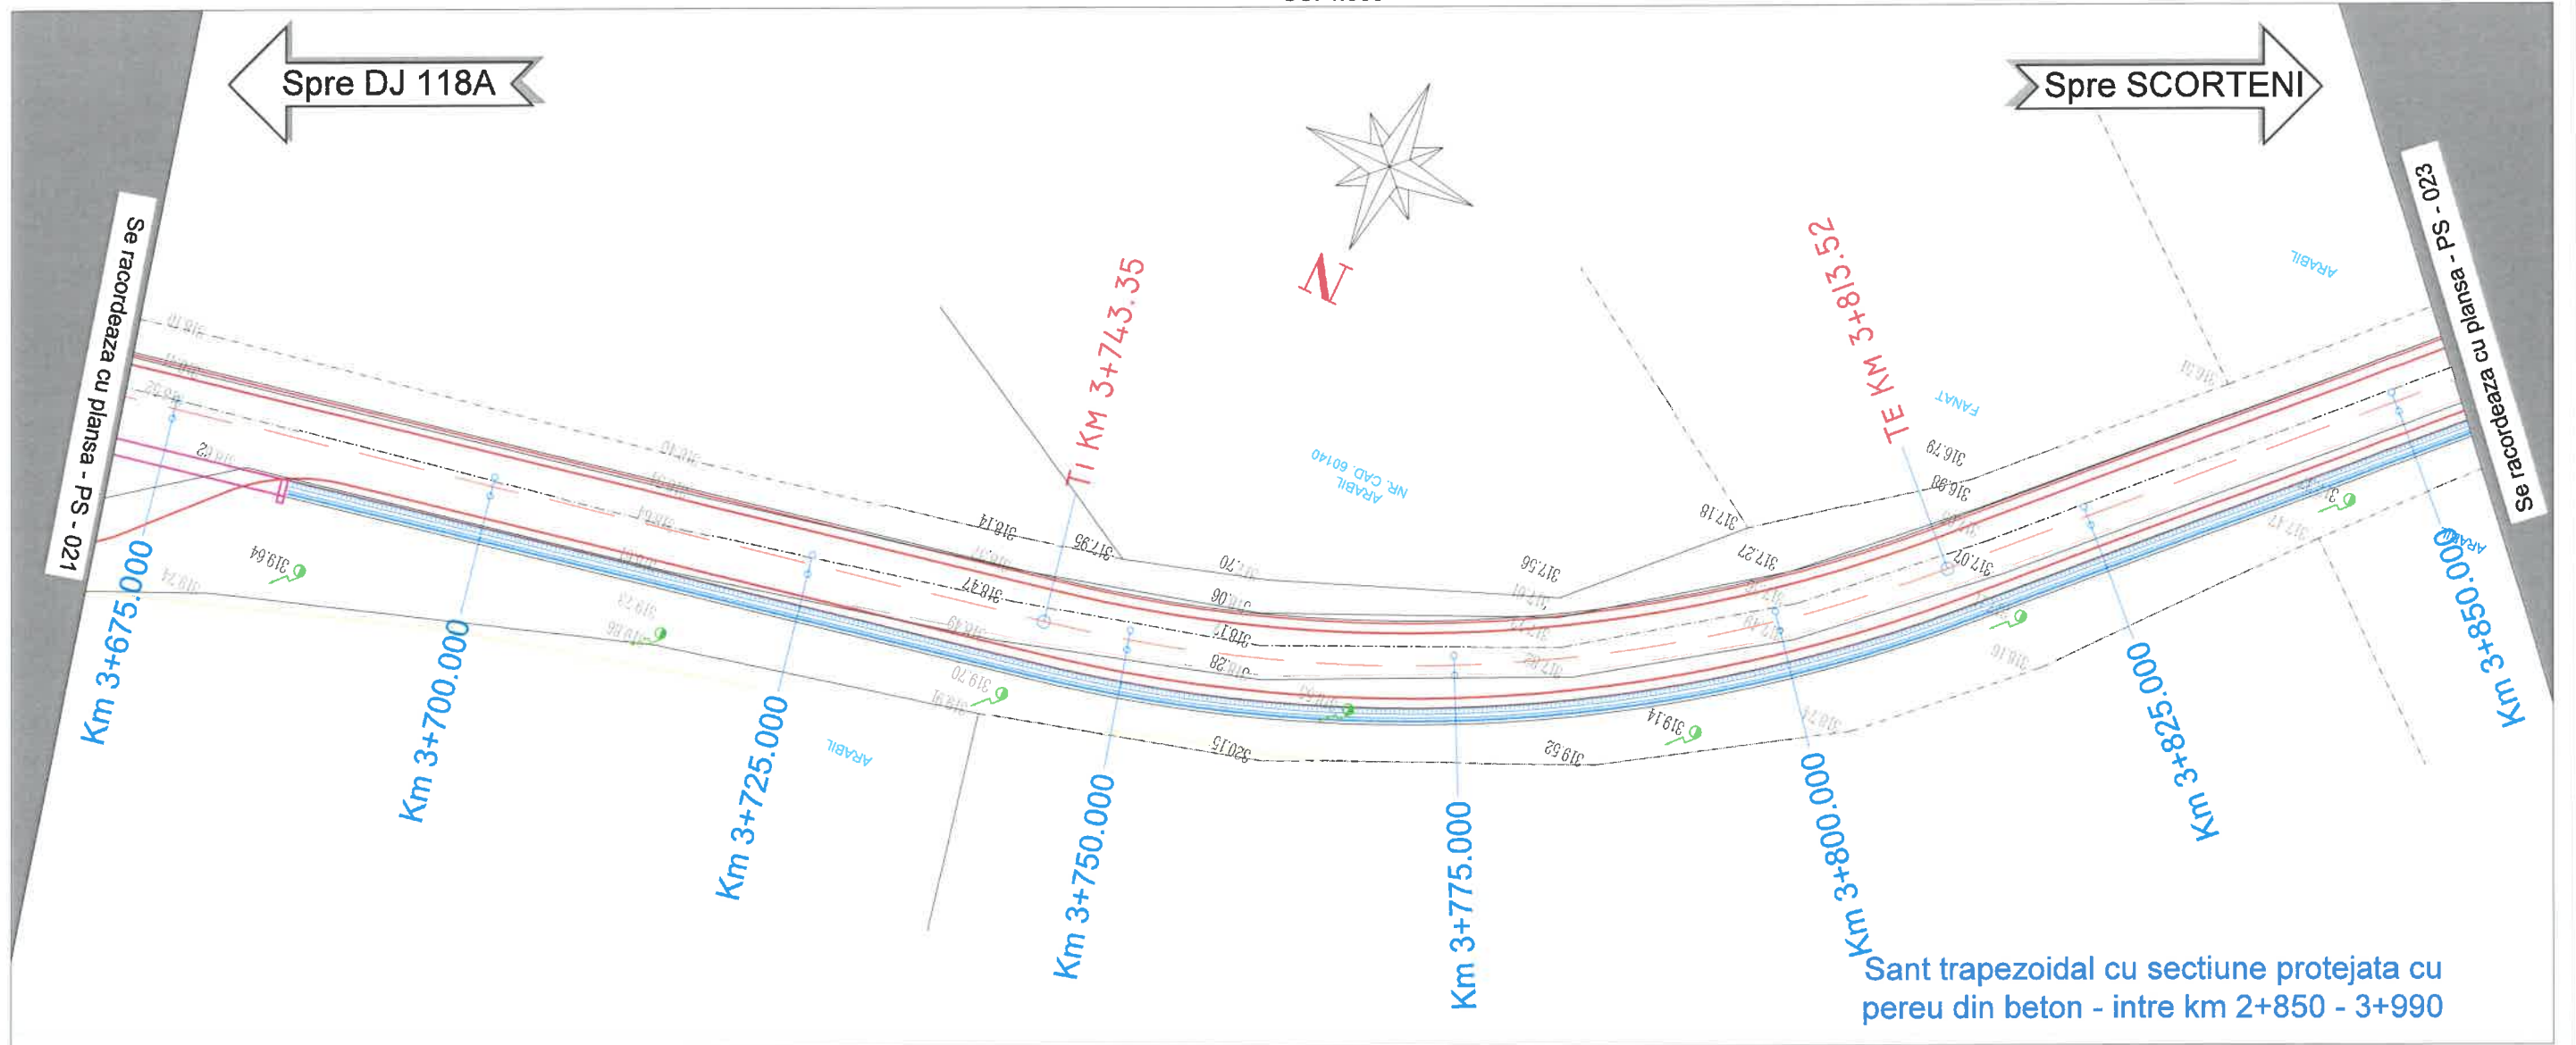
Spre DJ 118A

Spre SCORTENI

N

Se racordeaza cu plansa - PS - 021

Se racordeaza cu plansa - PS - 023

TI KM 3+743.35

TE KM 3+813.52

NR. CAD. 60140
ARABIL

ARABIL

FANAT

ARABIL

ARABIL

318.14
317.95
318.47
317.70
317.56
317.18
317.27
316.79
316.88
317.01
317.47
316.42
319.64
319.70
320.15
319.62
319.14
316.16

Km 3+675.000

Km 3+700.000

Km 3+725.000

Km 3+750.000

Km 3+775.000

Km 3+800.000

Km 3+825.000

Km 3+850.000

Sant trapezoidal cu sectiune protejata cu pereu din beton - intre km 2+850 - 3+990